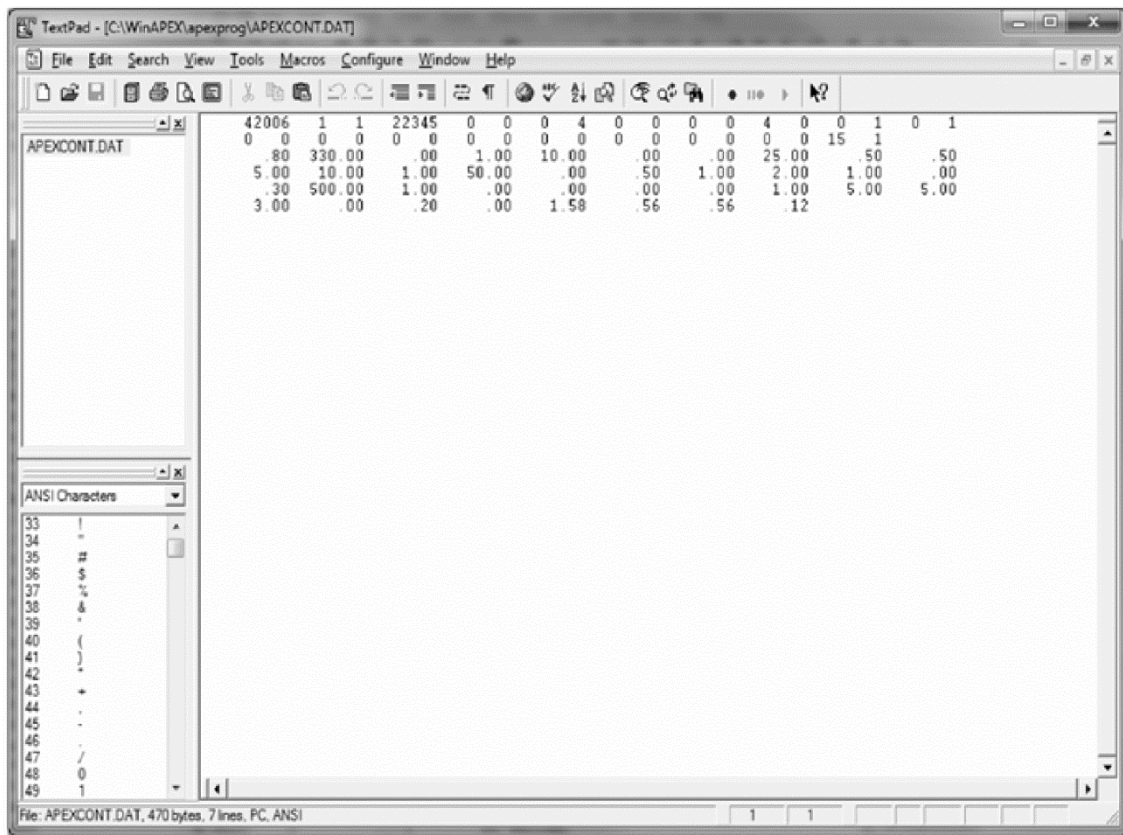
TextPad - [C:\WinAPEX\apexprog\APEXCONT.DAT]

File Edit Search View Tools Macros Configure Window Help

APEXCONT.DAT

ANSI Characters

| | |
|---|---|
| 33 | ! |
| 34 | " |
| 35 | # |
| 36 | $ |
| 37 | % |
| 38 | & |
| 39 | ' |
| 40 | ( |
| 41 | ) |
| 42 | * |
| 43 | + |
| 44 | , |
| 45 | - |
| 46 | . |
| 47 | / |
| 48 | 0 |
| 49 | 1 |

42006 1 1 22345 0 0 0 4 0 0 0 0 4 0 0 1 0 1
0 0 0 0 0 0 0 0 0 0 0 0 0 0 15 1
.80 330.00 .00 1.00 10.00 .00 .00 25.00 .50 .50
5.00 10.00 1.00 50.00 .00 .50 1.00 2.00 1.00 .00
.30 500.00 1.00 .00 .00 .00 .00 1.00 5.00 5.00
3.00 .00 .20 .00 1.58 .56 .56 .12

File: APEXCONT.DAT, 470 bytes, 7 lines, PC, ANSI 1 1